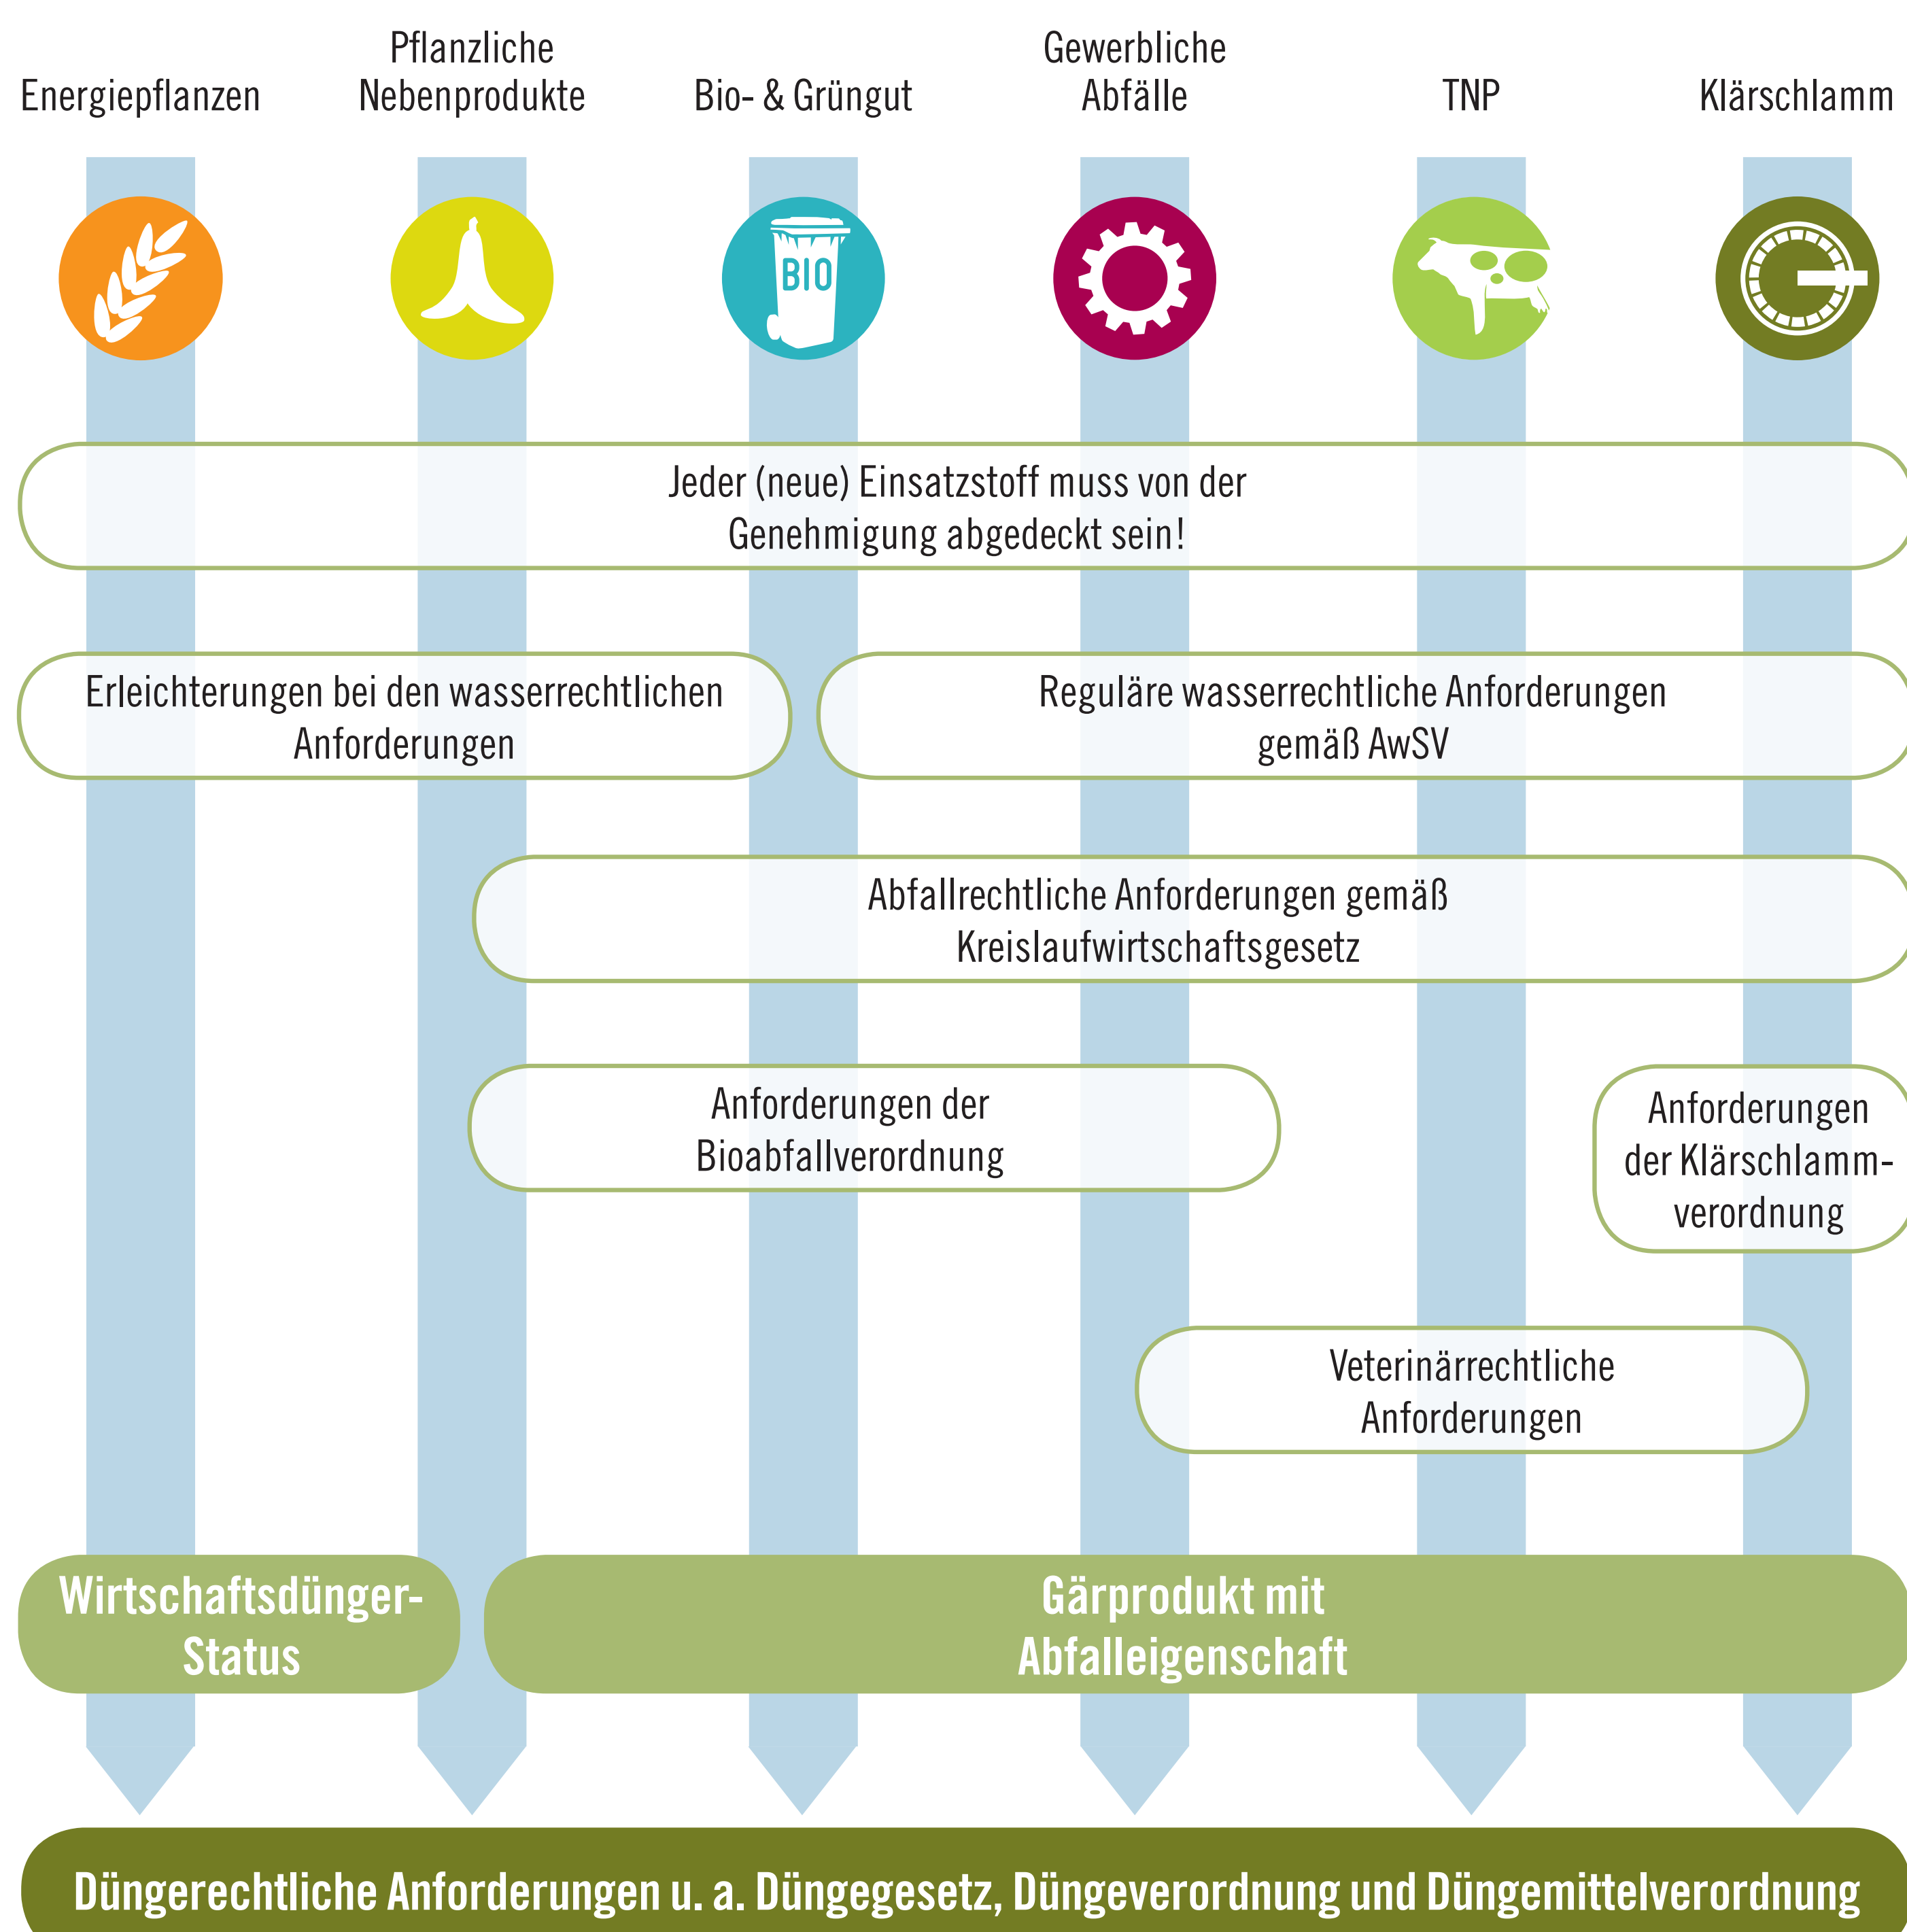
Energiepflanzen

Pflanzliche Nebenprodukte

Bio- & Grüngut

Gewerbliche Abfälle

TNP

Klärschlamm

BIO

Jeder (neue) Einsatzstoff muss von der Genehmigung abgedeckt sein!

Erleichterungen bei den wasserrechtlichen Anforderungen

Reguläre wasserrechtliche Anforderungen gemäß AwSV

Abfallrechtliche Anforderungen gemäß Kreislaufwirtschaftsgesetz

Anforderungen der Bioabfallverordnung

Anforderungen der Klärschlammverordnung

Veterinärrechtliche Anforderungen

Wirtschaftsdünger-Status

Gärprodukt mit Abfalleigenschaft

Düngerechtliche Anforderungen u. a. Düngegesetz, Düngeverordnung und Düngemittelverordnung